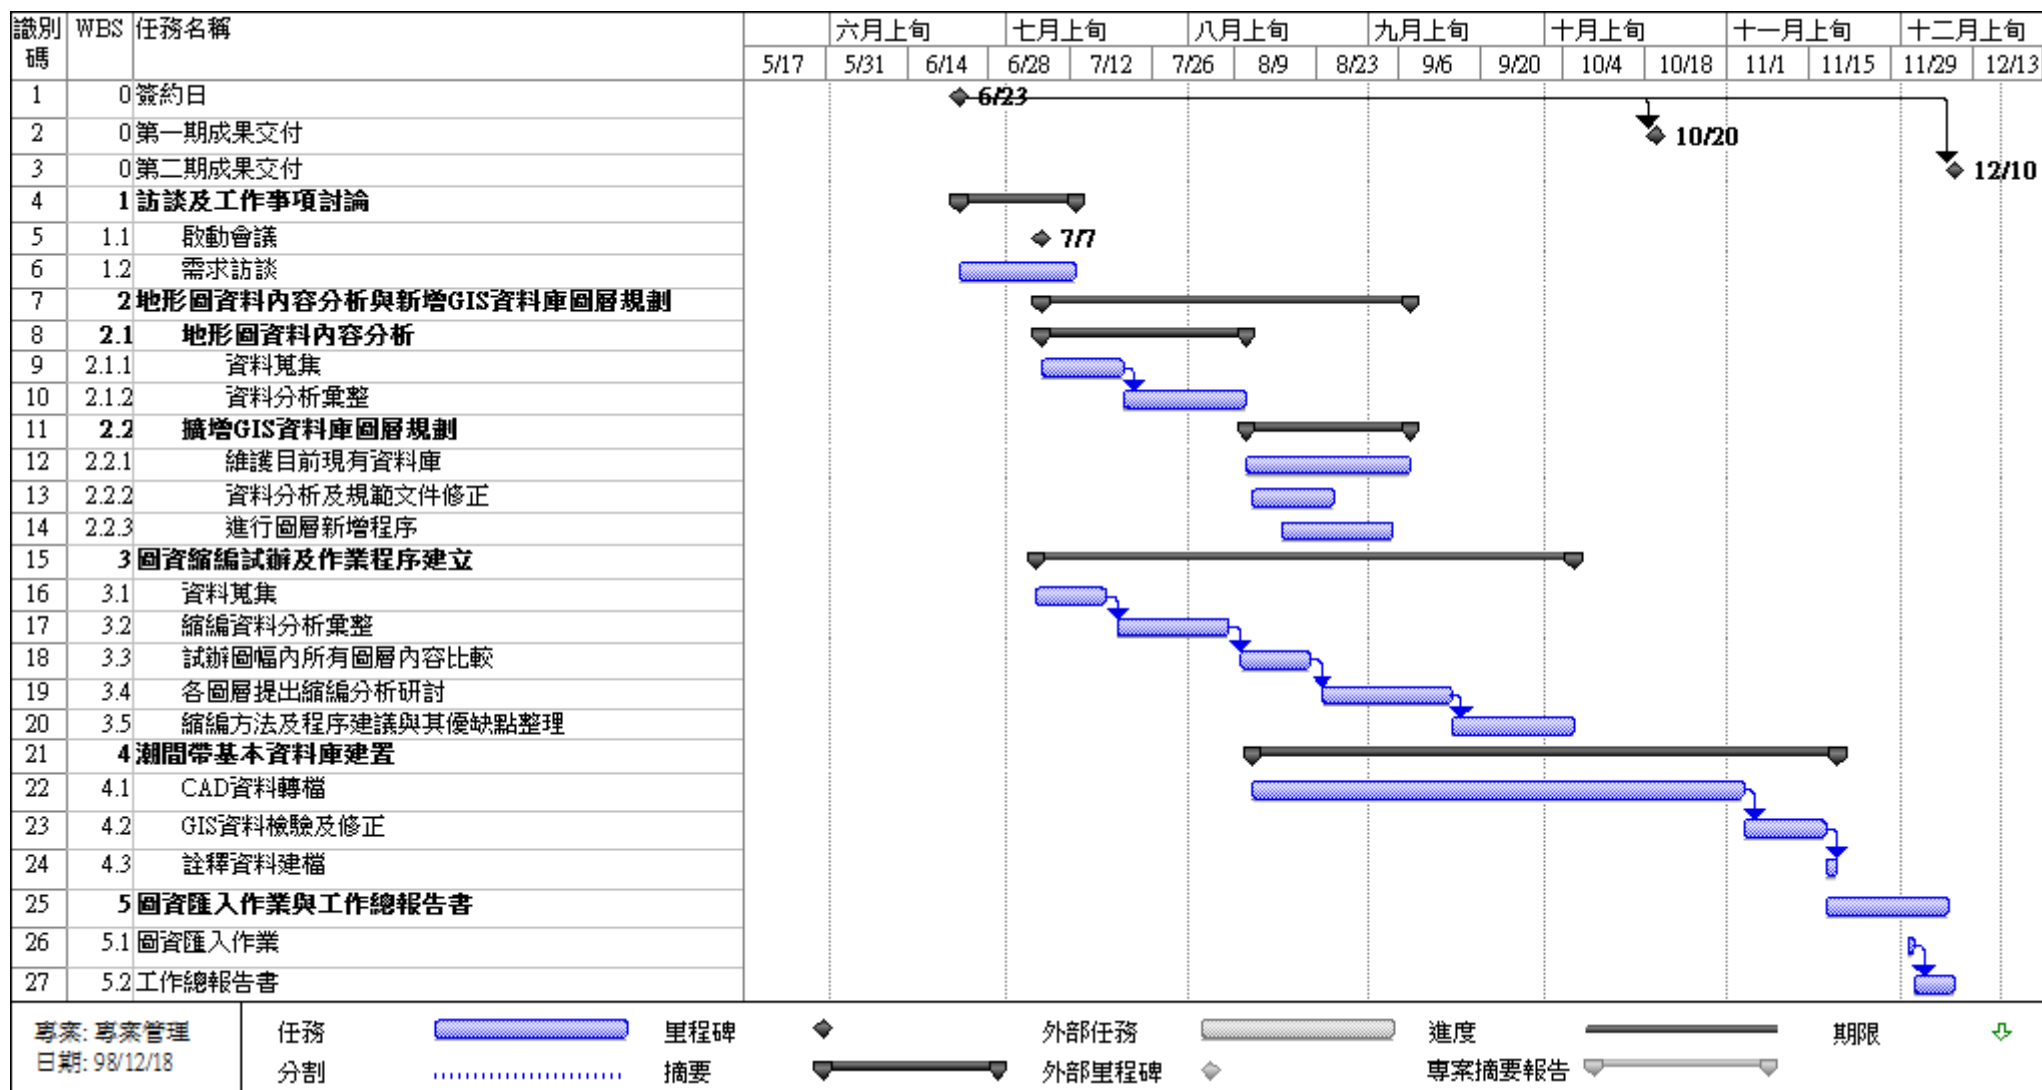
| 識別碼 | WBS | 任務名稱 |
|---|---|---|
| 1 | 0 | 簽約日 |
| 2 | 0 | 第一期成果交付 |
| 3 | 0 | 第二期成果交付 |
| 4 | 1 | 訪談及工作事項討論 |
| 5 | 1.1 | 啟動會議 |
| 6 | 1.2 | 需求訪談 |
| 7 | 2 | 地形圖資料內容分析與新增GIS資料庫圖層規劃 |
| 8 | 2.1 | 地形圖資料內容分析 |
| 9 | 2.1.1 | 資料蒐集 |
| 10 | 2.1.2 | 資料分析彙整 |
| 11 | 2.2 | 擴增GIS資料庫圖層規劃 |
| 12 | 2.2.1 | 維護目前現有資料庫 |
| 13 | 2.2.2 | 資料分析及規範文件修正 |
| 14 | 2.2.3 | 進行圖層新增程序 |
| 15 | 3 | 圖資縮編試辦及作業程序建立 |
| 16 | 3.1 | 資料蒐集 |
| 17 | 3.2 | 縮編資料分析彙整 |
| 18 | 3.3 | 試辦圖幅內所有圖層內容比較 |
| 19 | 3.4 | 各圖層提出縮編分析研討 |
| 20 | 3.5 | 縮編方法及程序建議與其優缺點整理 |
| 21 | 4 | 潮間帶基本資料庫建置 |
| 22 | 4.1 | CAD資料轉檔 |
| 23 | 4.2 | GIS資料檢驗及修正 |
| 24 | 4.3 | 註釋資料建檔 |
| 25 | 5 | 圖資匯入作業與工作總報告書 |
| 26 | 5.1 | 圖資匯入作業 |
| 27 | 5.2 | 工作總報告書 |

六月上旬 七月上旬 八月上旬 九月上旬 十月上旬 十一月上旬 十二月上旬
5/17 5/31 6/14 6/28 7/12 7/26 8/9 8/23 9/6 9/20 10/4 10/18 11/1 11/15 11/29 12/13

6/23
10/20
12/10
7/7

專案: 專案管理
日期: 98/12/18
任務 分割 里程碑 摘要 外部任務 外部里程碑 進度 專案摘要報告 期限